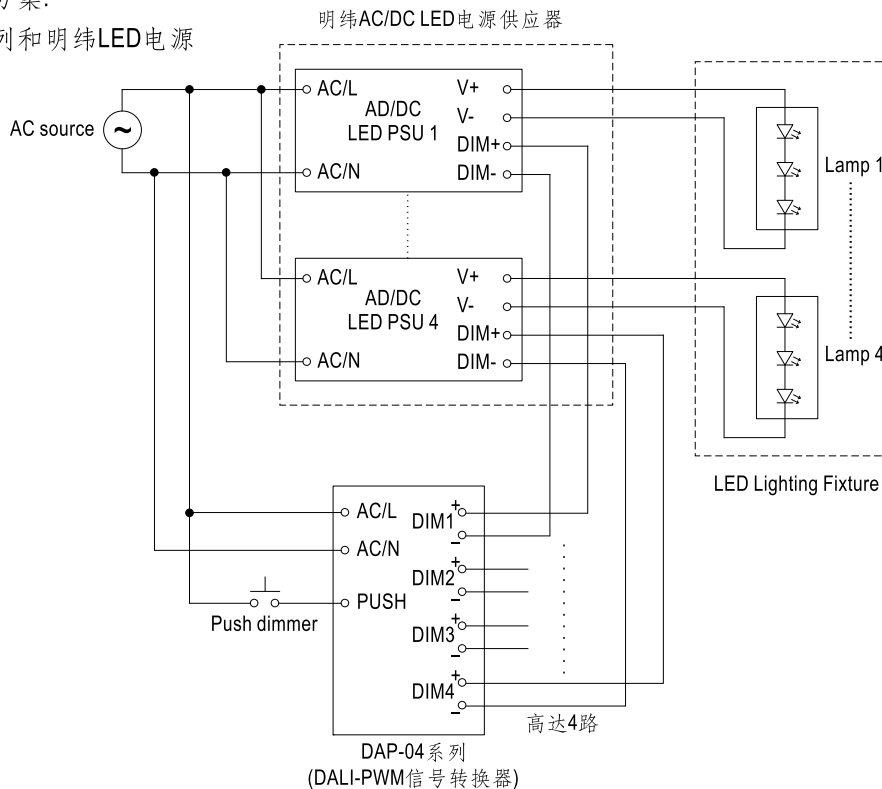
方案:
列和明纬LED电源

明纬AC/DC LED电源供应器

AC source

AC/L
AD/DC
LED PSU 1
AC/N
V+
V-
DIM+
DIM-

AC/L
AD/DC
LED PSU 4
AC/N
V+
V-
DIM+
DIM-

Lamp 1

Lamp 4

LED Lighting Fixture

AC/L
AC/N
PUSH
Push dimmer

DIM1 + −
DIM2 + −
DIM3 + −
DIM4 + −

高达4路

DAP-04系列
(DALI-PWM信号转换器)